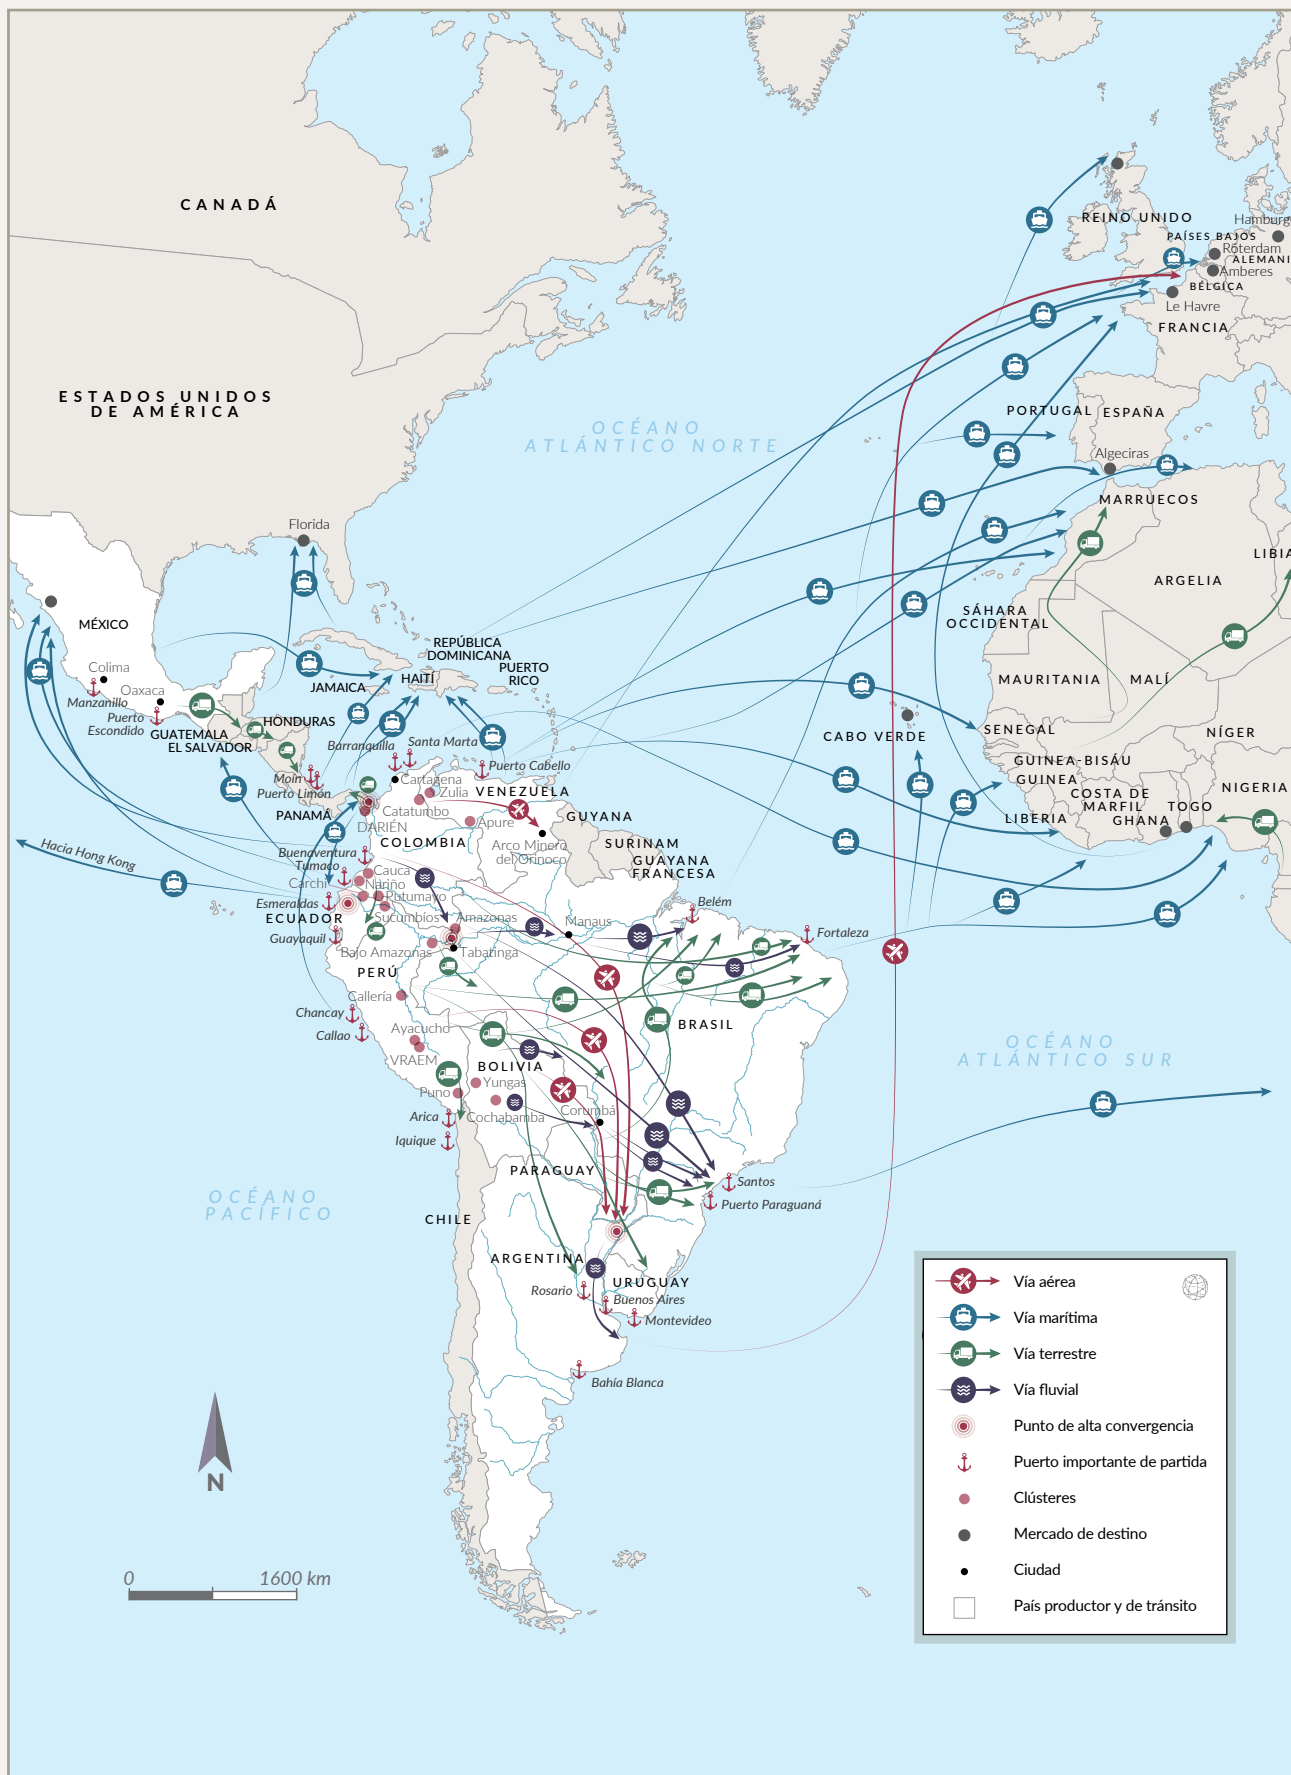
CANADÁ

ESTADOS UNIDOS DE AMÉRICA

OCÉANO ATLÁNTICO NORTE

REINO UNIDO
PAÍSES BAJOS
Hamburg
Róterdam
ALEMANI
Amberes
BÉLGICA
Le Havre
FRANCIA
PORTUGAL
ESPAÑA
Algeciras
MARRUECOS
LIBIA
ARGELIA
SÁHARA OCCIDENTAL
MAURITANIA
MALÍ
SENEGAL
NÍGER
CABO VERDE
GUINEA-BISÁU
GUINEA
NIGERIA
COSTA DE MARFIL
TOGO
LIBERIA
GHANA

Florida
MÉXICO
Colima
Oaxaca
Manzanillo
Puerto Escondido
GUATEMALA
EL SALVADOR
HONDURAS
JAMAICA
HAITÍ
REPÚBLICA DOMINICANA
PUERTO RICO
Barranquilla
Santa Marta
Moin
Puerto Limón
PANAMÁ
Cartagena
Zulia
Puerto Cabello
VENEZUELA
Catatumbo
DARIÉN
Apure
GUYANA
COLOMBIA
Arco Minero del Orinoco
SURINAM
GUAYANA FRANCESA
Hacia Hong Kong
Buenaventura
Tumaco
Cauca
Carchi
Nariño
Putumayo
Esmeraldas
Sucumbíos
ECUADOR
Guayaquil
Amazonas
Manaus
Belém
Fortaleza
Bajo Amazonas
Tabatinga
PERÚ
Callería
Chancay
Callao
Ayacucho
VRAEM
BRASIL
BOLIVIA
Yungas
Puno
Arica
Cochabamba
Corumbá
Iquique
PARAGUAY
Santos
Puerto Paraguaná
OCÉANO PACÍFICO
CHILE
ARGENTINA
URUGUAY
Rosario
Buenos Aires
Montevideo
Bahía Blanca
OCÉANO ATLÁNTICO SUR

N
0 1600 km

Vía aérea
Vía marítima
Vía terrestre
Vía fluvial
Punto de alta convergencia
Puerto importante de partida
Clústeres
Mercado de destino
Ciudad
País productor y de tránsito